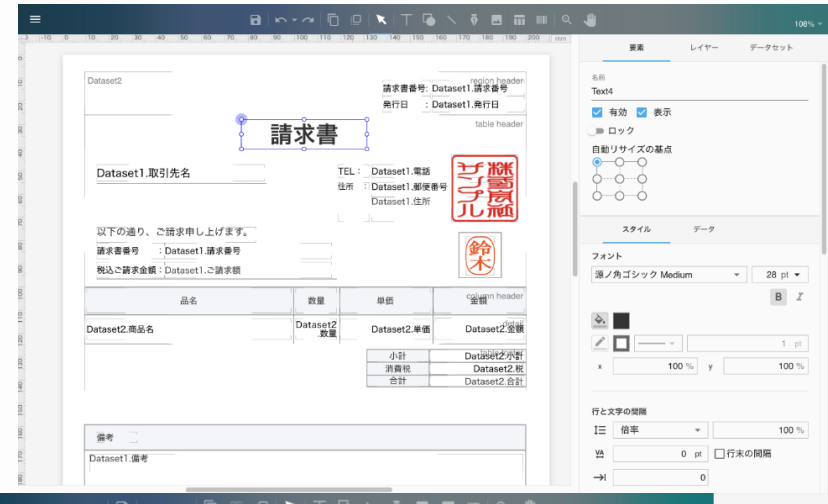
106%

10 0 10 20 30 40 50 60 70 80 90 100 110 120 130 140 150 160 170 180 190 200 mm

Dataset2

region header

請求書番号: Dataset1.請求番号

発行日 : Dataset1.発行日

請求書

table header

Dataset1.取引先名

TEL : Dataset1.電話

住所 : Dataset1.郵便番号

Dataset1.住所

株式会社サンプル

以下の通り、ご請求申し上げます。

請求書番号 : Dataset1.請求番号

税込ご請求金額 : Dataset1.ご請求額

鈴木

| 品名 | 数量 | 単価 | 金額 |
|---|---|---|---|
| Dataset2.商品名 | Dataset2.数量 | Dataset2.単価 | Dataset2.金額 |

column header

detail

| 小計 | Dataset2.小計 |
|---|---|
| 消費税 | Dataset2.税 |
| 合計 | Dataset2.合計 |

備考

Dataset1.備考

要素 レイヤー データセット

名前

Text4

有効 表示

ロック

自動リサイズの基点

スタイル データ

フォント

源ノ角ゴシック Medium

28 pt

B I

1 pt

x 100 % y 100 %

行と文字の間隔

倍率 100 %

0 pt 行末の間隔

0